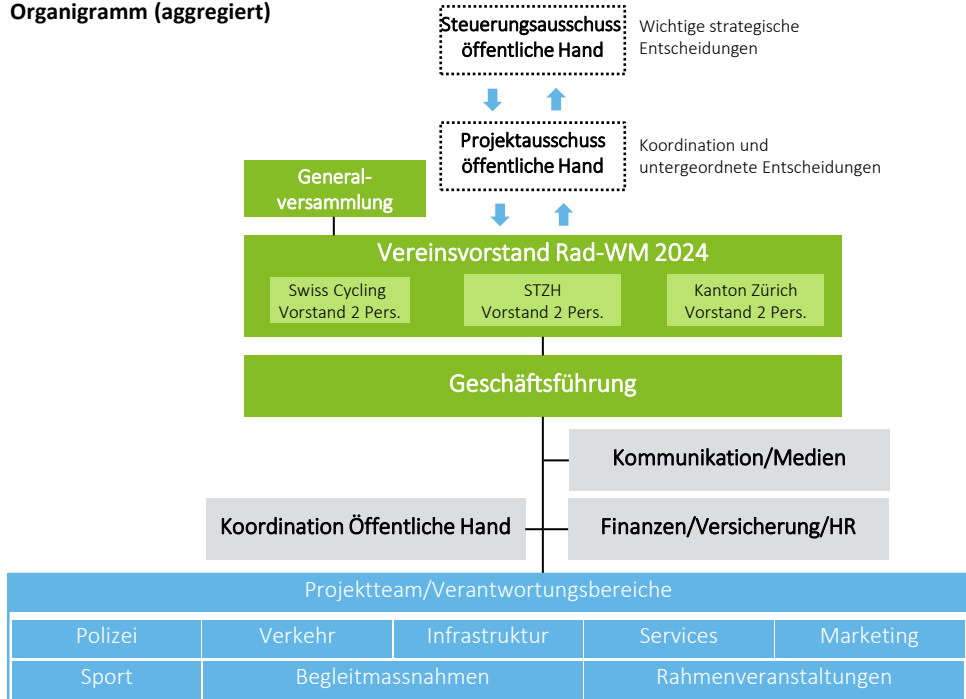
Organigramm (aggregiert)

Steuerungsausschuss öffentliche Hand

Wichtige strategische Entscheidungen

Projektausschuss öffentliche Hand

Koordination und untergeordnete Entscheidungen

Generalversammlung

Vereinsvorstand Rad-WM 2024

Swiss Cycling Vorstand 2 Pers.

STZH Vorstand 2 Pers.

Kanton Zürich Vorstand 2 Pers.

Geschäftsführung

Kommunikation/Medien

Koordination Öffentliche Hand

Finanzen/Versicherung/HR

Projektteam/Verantwortungsbereiche

| Polizei | Verkehr | Infrastruktur | Services | Marketing |
|---|---|---|---|---|
| Sport | Begleitmassnahmen | | Rahmenveranstaltungen | |